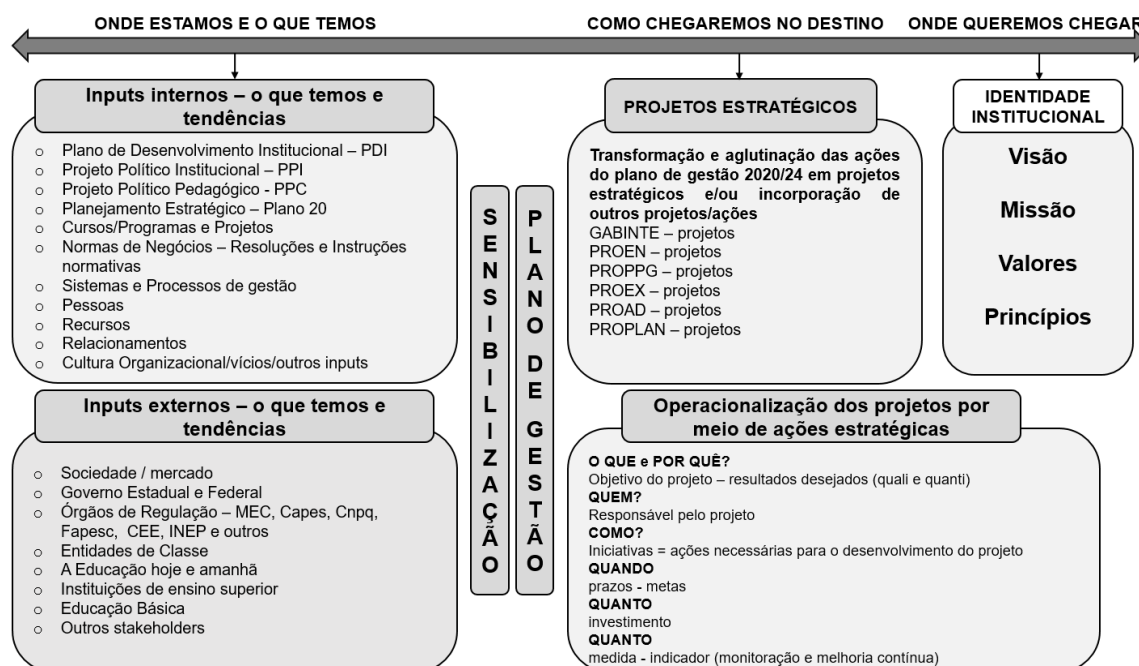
ONDE ESTAMOS E O QUE TEMOS

COMO CHEGAREMOS NO DESTINO

ONDE QUEREMOS CHEGAR

Inputs internos – o que temos e tendências

- Plano de Desenvolvimento Institucional – PDI
- Projeto Político Institucional – PPI
- Projeto Político Pedagógico - PPC
- Planejamento Estratégico – Plano 20
- Cursos/Programas e Projetos
- Normas de Negócios – Resoluções e Instruções normativas
- Sistemas e Processos de gestão
- Pessoas
- Recursos
- Relacionamentos
- Cultura Organizacional/vícios/outros inputs

Inputs externos – o que temos e tendências

- Sociedade / mercado
- Governo Estadual e Federal
- Órgãos de Regulação – MEC, Capes, Cnpq, Fapesc, CEE, INEP e outros
- Entidades de Classe
- A Educação hoje e amanhã
- Instituições de ensino superior
- Educação Básica
- Outros stakeholders

SENSIBILIZAÇÃO

PLANO DE GESTÃO

PROJETOS ESTRATÉGICOS

Transformação e aglutinação das ações do plano de gestão 2020/24 em projetos estratégicos e/ou incorporação de outros projetos/ações
GABINTE – projetos
PROEN – projetos
PROPPG – projetos
PROEX – projetos
PROAD – projetos
PROPLAN – projetos

IDENTIDADE INSTITUCIONAL

Visão

Missão

Valores

Princípios

Operacionalização dos projetos por meio de ações estratégicas

O QUE e POR QUÊ?
Objetivo do projeto – resultados desejados (quali e quanti)
QUEM?
Responsável pelo projeto
COMO?
Iniciativas = ações necessárias para o desenvolvimento do projeto
QUANDO
prazos - metas
QUANTO
investimento
QUANTO
medida - indicador (monitoração e melhoria contínua)